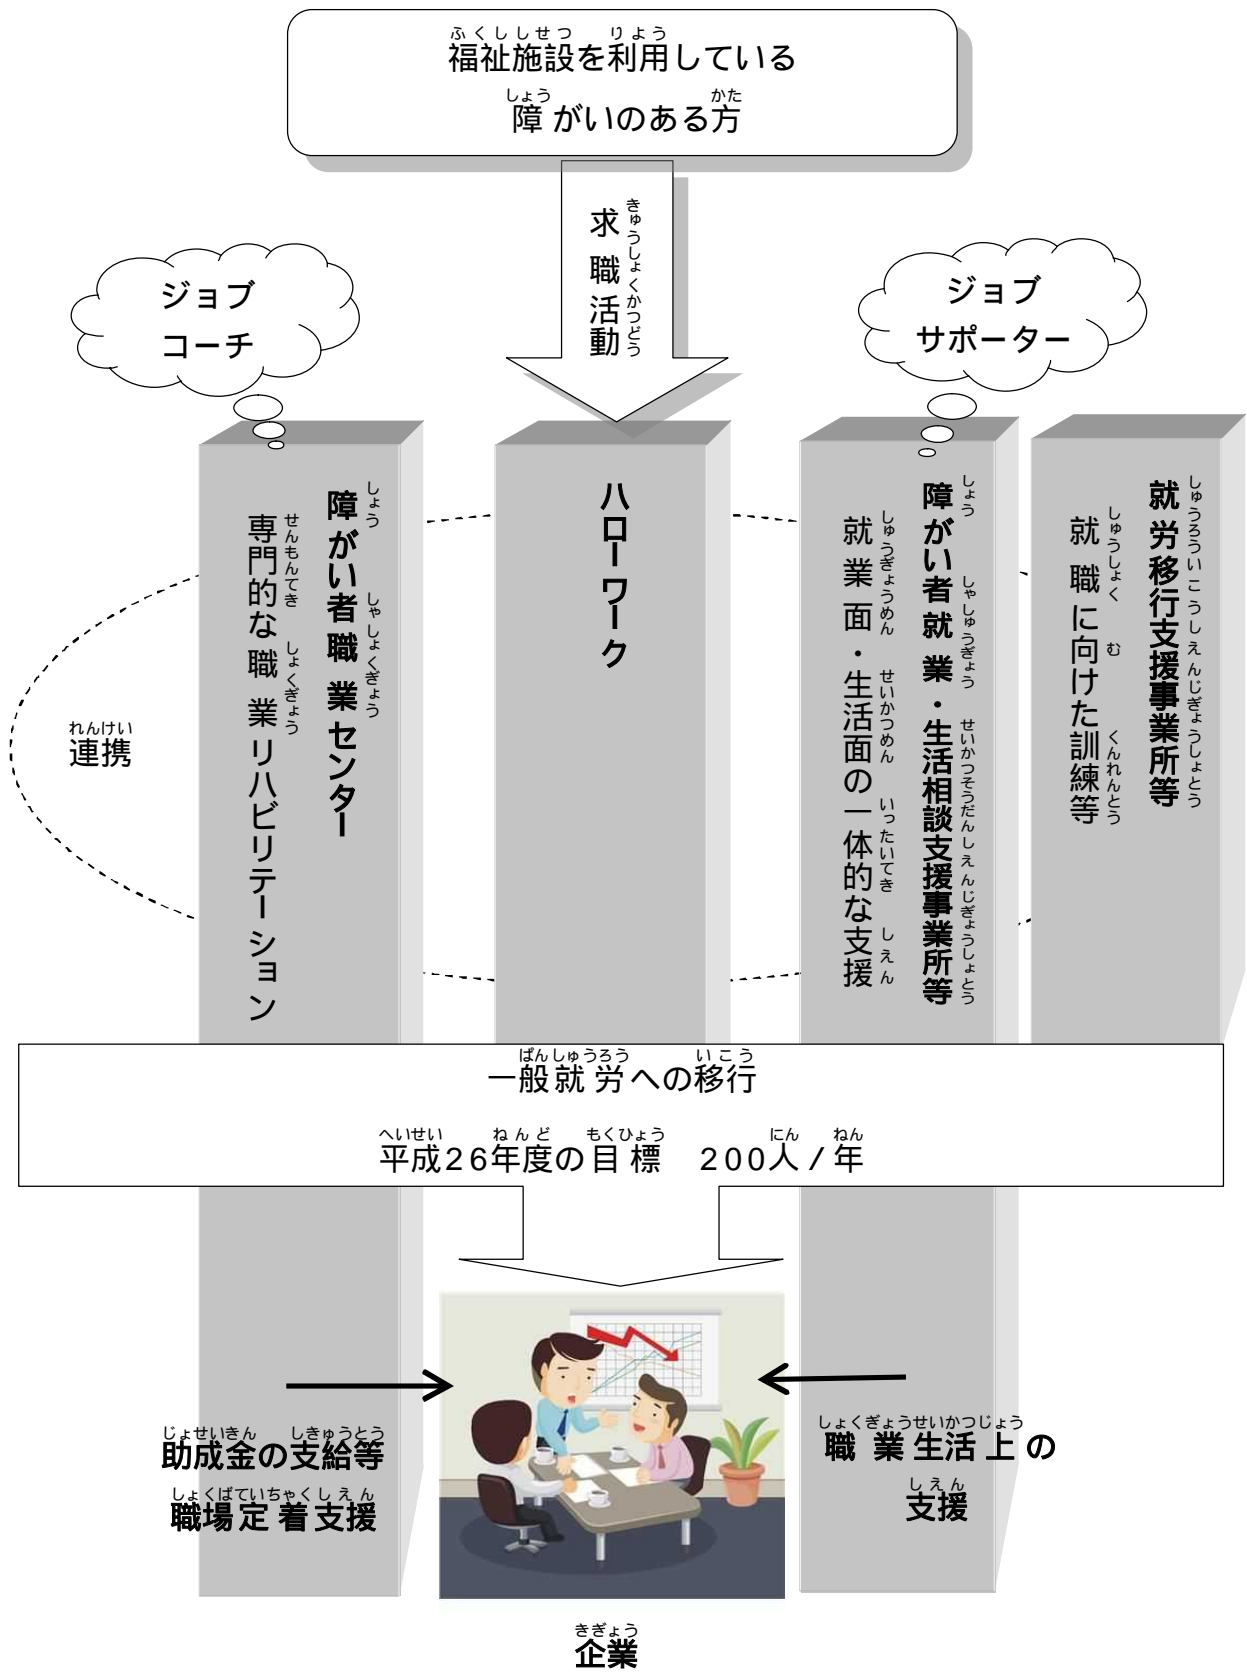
ふくししせつ りよう
福祉施設を利用している
しょう かた
障がいのある方

きゅうしょくかつどう
求職活動

ジョブ
コーチ

ジョブ
サポーター

しょう しゃしょくぎょう
障がい者職業センター
せんもんてき しょくぎょう
専門的な職業リハビリテーション

ハローワーク

しょう しゃしゅうぎょう せいかつそうだんしえんじぎょうしょとう
障がい者就業・生活相談支援事業所等
しゅうぎょうめん せいかつめん いったいてき しえん
就業面・生活面の一体的な支援

しゅうろういこうしえんじぎょうしょとう
就労移行支援事業所等
しゅうしょく む くんれんとう
就職に向けた訓練等

れんけい
連携

ぱんしゅうろう いこう
一般就労への移行
へいせい ねんど もくひょう にん ねん
平成26年度の目標 200人/年

じょせいきん しきゅうとう
助成金の支給等
しょくばていちゃくしえん
職場定着支援

しょくぎょうせいかつじょう
職業生活上の
しえん
支援

きぎょう
企業